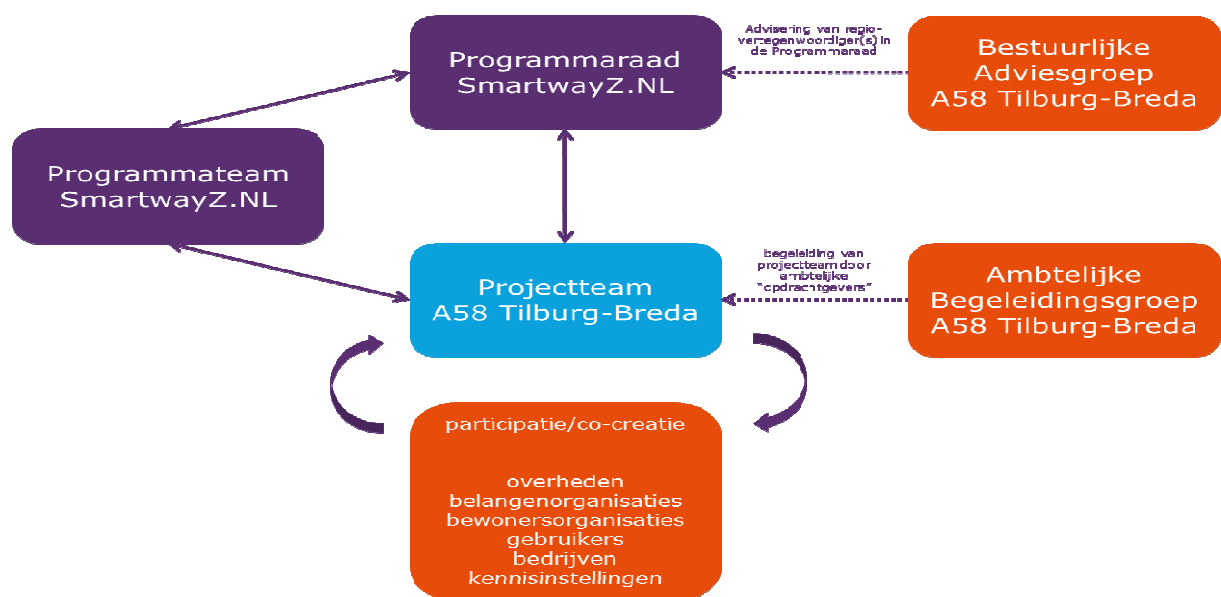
Programmaraad SmartwayZ.NL

Advisering van regio-vertegenwoordiger(s) in de Programmaraad

Bestuurlijke Adviesgroep A58 Tilburg-Breda

Programmateam SmartwayZ.NL

Projectteam A58 Tilburg-Breda

begeleiding van projectteam door ambtelijke "opdrachtgevers"

Ambtelijke Begeleidingsgroep A58 Tilburg-Breda

participatie/co-creatie

overheden
belangenorganisaties
bewonersorganisaties
gebruikers
bedrijven
kennisinstellingen